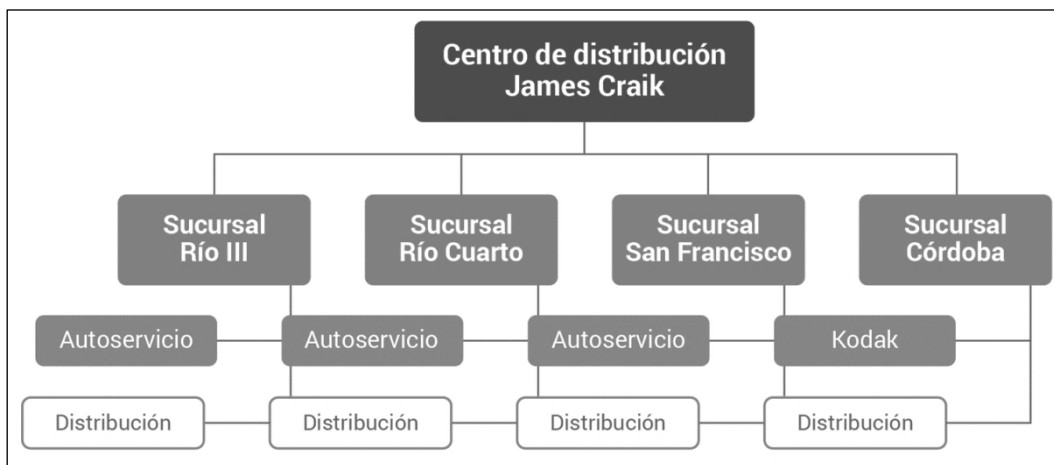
Centro de distribución
James Craik

Sucursal
Río III

Sucursal
Río Cuarto

Sucursal
San Francisco

Sucursal
Córdoba

Autoservicio

Autoservicio

Autoservicio

Kodak

Distribución

Distribución

Distribución

Distribución